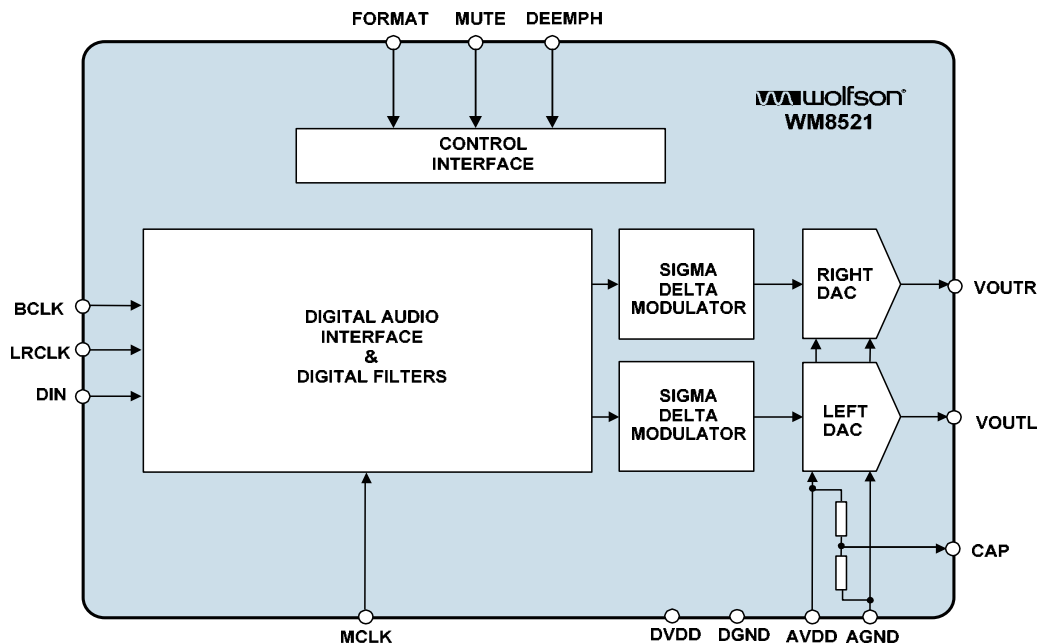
FORMAT MUTE DEEMPH

wolfson
WM8521

CONTROL INTERFACE

BCLK
LRCLK
DIN

DIGITAL AUDIO INTERFACE & DIGITAL FILTERS

SIGMA DELTA MODULATOR

SIGMA DELTA MODULATOR

RIGHT DAC

LEFT DAC

VOUTR
VOUTL
CAP

MCLK DVDD DGND AVDD AGND